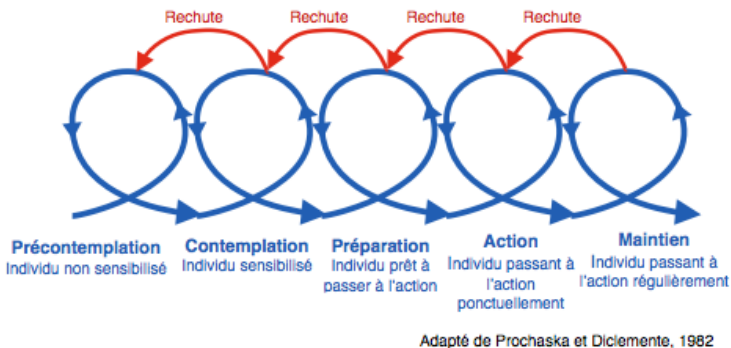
Rechute Rechute Rechute Rechute

Précontemplation
Individu non sensibilisé

Contemplation
Individu sensibilisé

Préparation
Individu prêt à passer à l'action

Action
Individu passant à l'action ponctuellement

Maintien
Individu passant à l'action régulièrement

Adapté de Prochaska et Diclemente, 1982